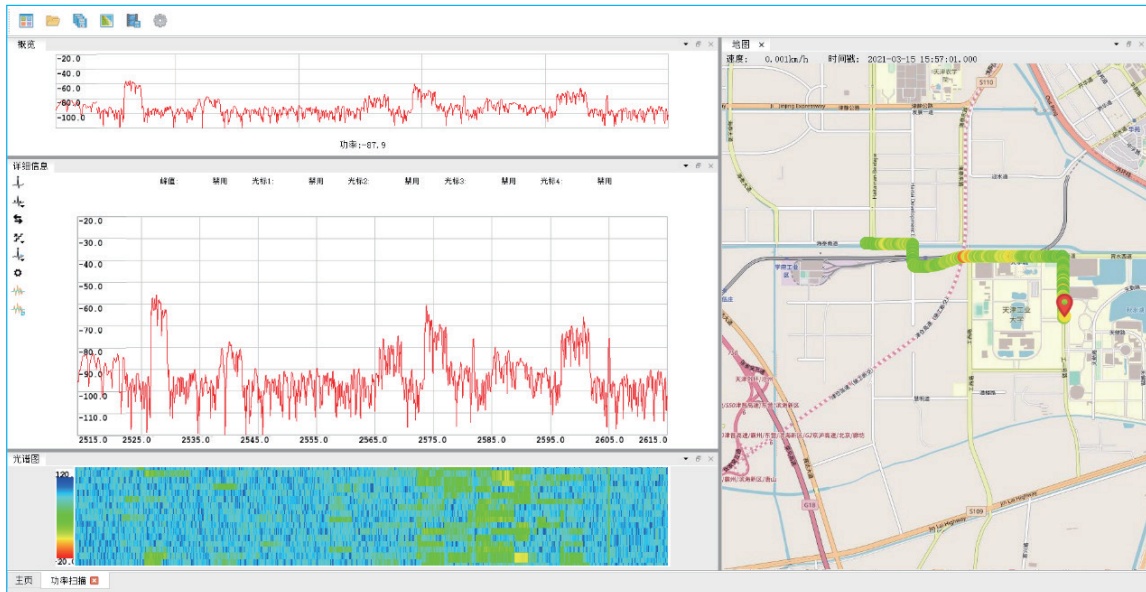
概览

-20.0
-40.0
-60.0
-80.0
-100.0

功率:-87.9

详细信息

峰值 禁用 光标1: 禁用 光标2: 禁用 光标3: 禁用 光标4: 禁用

-20.0
-30.0
-40.0
-50.0
-60.0
-70.0
-80.0
-90.0
-100.0
-110.0

2515.0 2525.0 2535.0 2545.0 2555.0 2565.0 2575.0 2585.0 2595.0 2605.0 2615.0

光谱图

120
-20.0

地图

速度: 0.001km/h 时间戳: 2021-03-15 15:57:01.000

天津工业大学

S110

S109

G18

主页 功率扫描